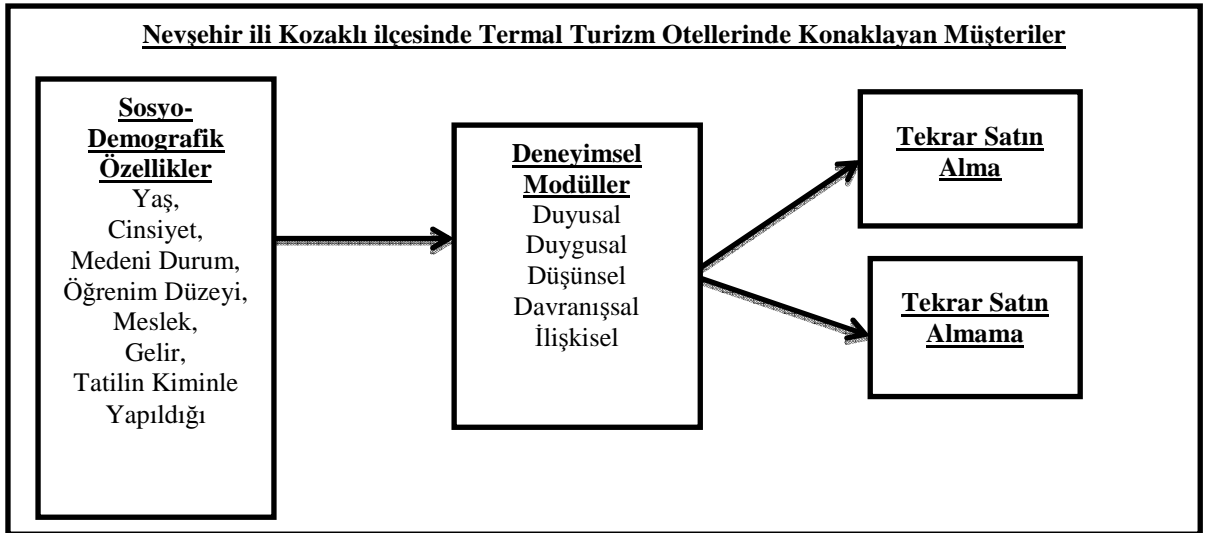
Nevşehir ili Kozaklı ilçesinde Termal Turizm Otellerinde Konaklayan Müşteriler

Sosyo-Demografik Özellikler
Yaş,
Cinsiyet,
Medeni Durum,
Öğrenim Düzeyi,
Meslek,
Gelir,
Tatilin Kiminle Yapıldığı

Deneyimsel Modüller
Duyusal
Duygusal
Düşünsel
Davranışsal
İlişkisel

Tekrar Satın Alma

Tekrar Satın Almama